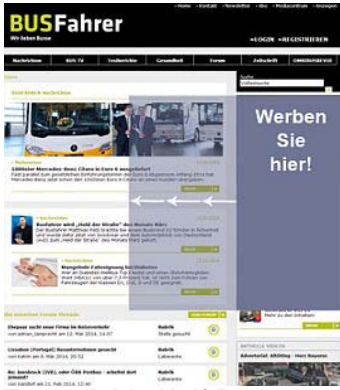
BUSFahrer
Wir lieben Busse

» Home » Kontakt » Newsletter » Abo » Mediacenter » Anzeigen

» LOGIN » REGISTRIEREN

Nachrichten | BUS TV | Technik | Gesundheit | Forum | Zeitreise | OMNIBUSPREISE

Werben Sie hier!

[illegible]